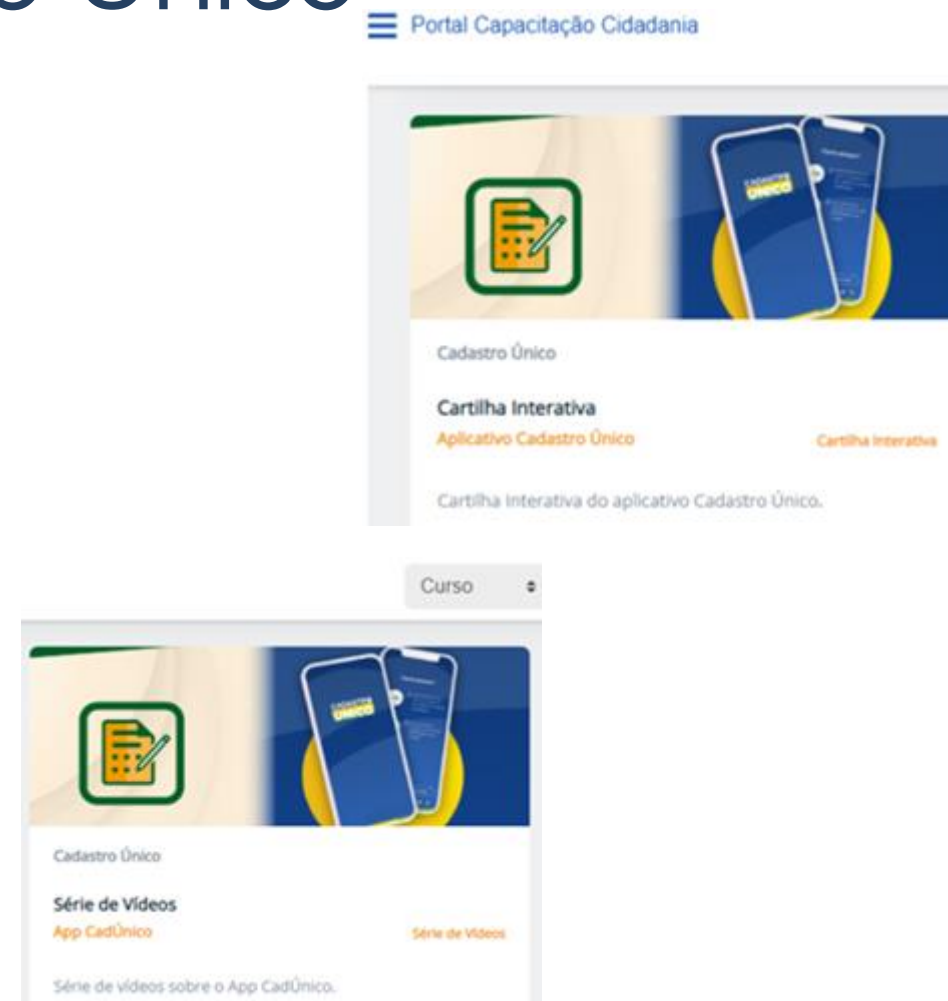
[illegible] Único

Portal Capacitação Cidadania

CADASTRO ÚNICO

Cadastro Único

Cartilha Interativa

Aplicativo Cadastro Único

Cartilha Interativa

Cartilha interativa do aplicativo Cadastro Único.

Curso

CADASTRO ÚNICO

Cadastro Único

Série de Vídeos

App CadÚnico

Série de Vídeos

Série de vídeos sobre o App CadÚnico.